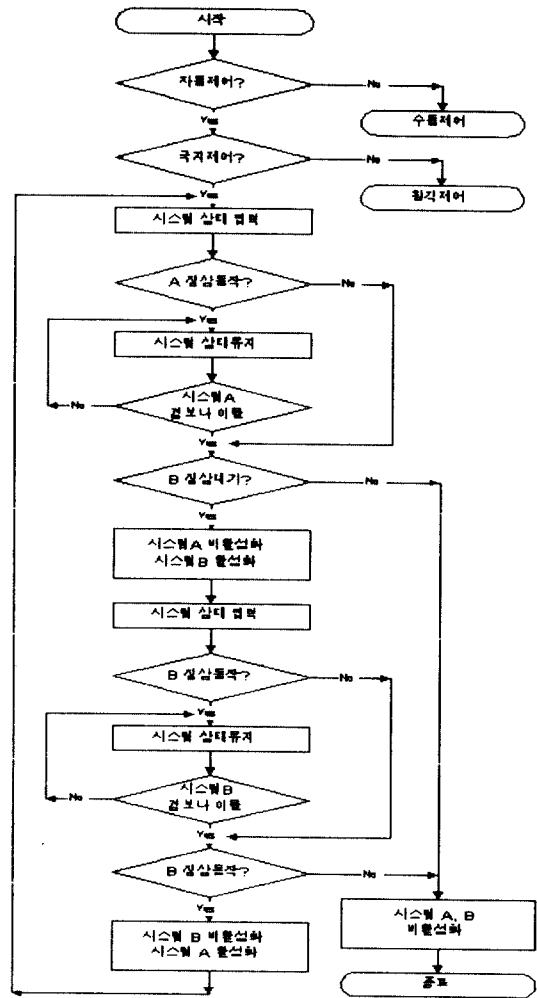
시작

자동제어?

No

수동제어

Yes

국지제어?

No

원격제어

Yes

시스템 상태 점검

A 정상동작?

No

Yes

시스템 상태유지

시스템A 검보나 이탈

No

Yes

B 정상대기?

No

Yes

시스템A 비활성화
시스템B 활성화

시스템 상태 점검

B 정상동작?

No

Yes

시스템 상태유지

시스템B 검보나 이탈

No

Yes

B 정상동작?

No

Yes

시스템 B 비활성화
시스템 A 활성화

시스템 A, B 비활성화

종료